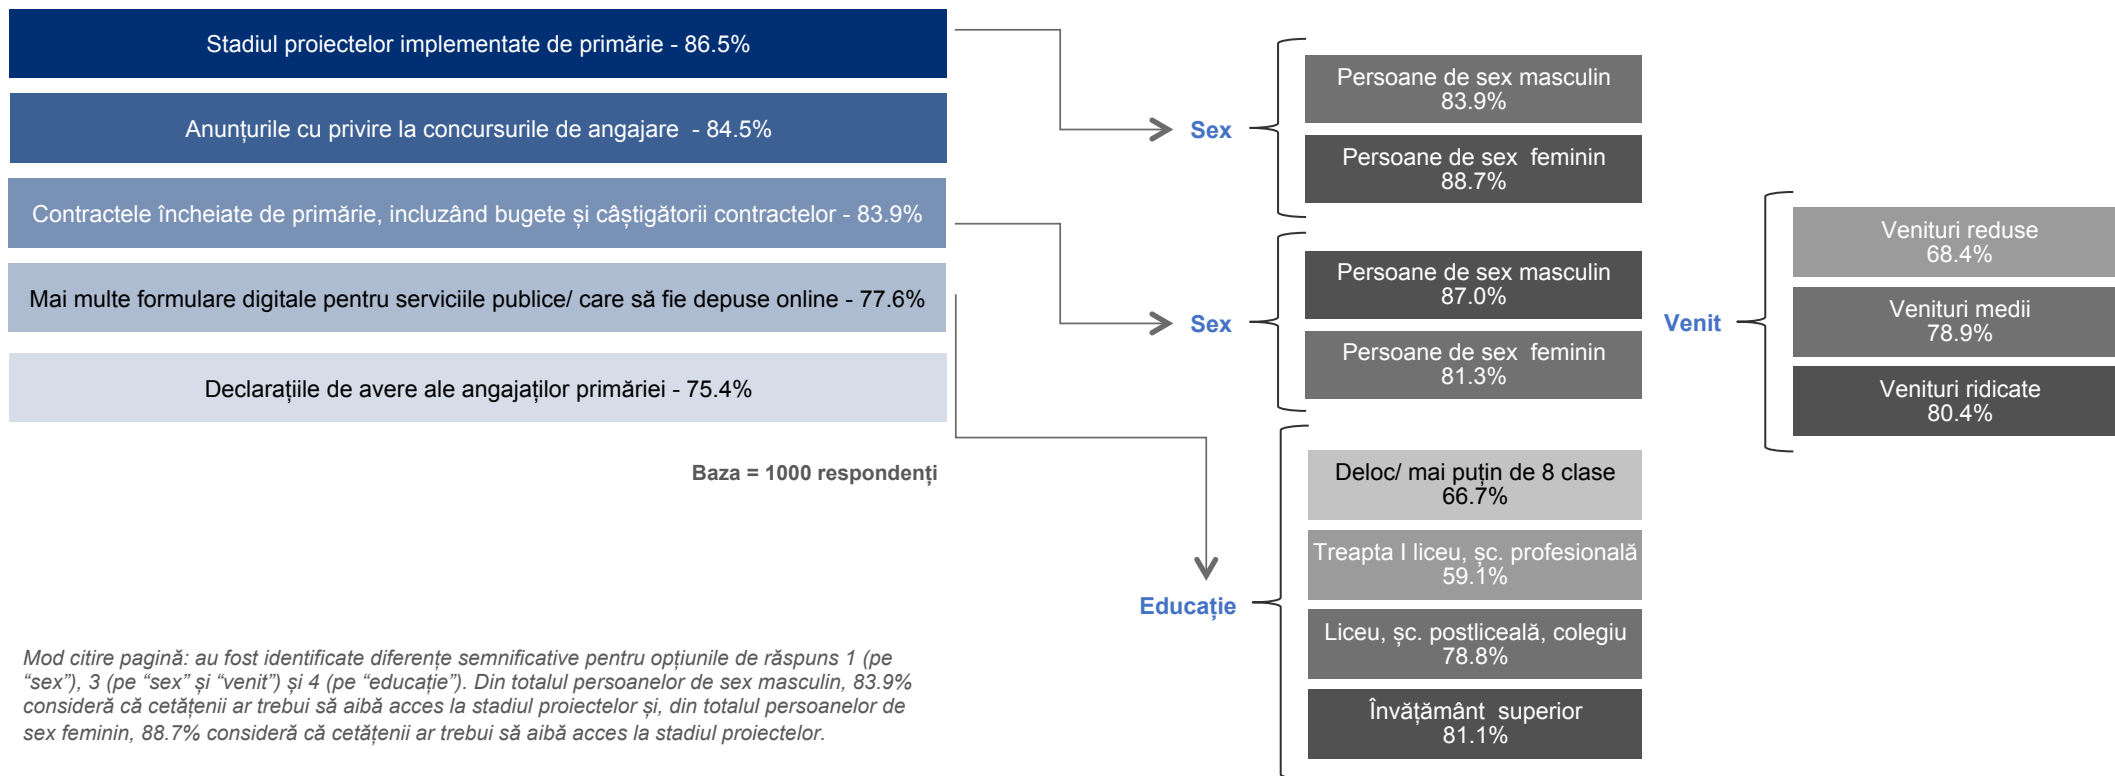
Stadiul proiectelor implementate de primărie - 86.5%

Anunțurile cu privire la concursurile de angajare - 84.5%

Contractele încheiate de primărie, incluzând bugete și câștigătorii contractelor - 83.9%

Mai multe formulare digitale pentru serviciile publice/ care să fie depuse online - 77.6%

Declarațiile de avere ale angajaților primăriei - 75.4%

Baza = 1000 respondenți

Sex

Persoane de sex masculin 83.9%

Persoane de sex feminin 88.7%

Sex

Persoane de sex masculin 87.0%

Persoane de sex feminin 81.3%

Venit

Venituri reduse 68.4%

Venituri medii 78.9%

Venituri ridicate 80.4%

Educație

Deloc/ mai puțin de 8 clase 66.7%

Treapta I liceu, șc. profesională 59.1%

Liceu, șc. postliceală, colegiu 78.8%

Învățământ superior 81.1%

Mod citire pagină: au fost identificate diferențe semnificative pentru opțiunile de răspuns 1 (pe “sex”), 3 (pe “sex” și “venit”) și 4 (pe “educație”). Din totalul persoanelor de sex masculin, 83.9% consideră că cetățenii ar trebui să aibă acces la stadiul proiectelor și, din totalul persoanelor de sex feminin, 88.7% consideră că cetățenii ar trebui să aibă acces la stadiul proiectelor.